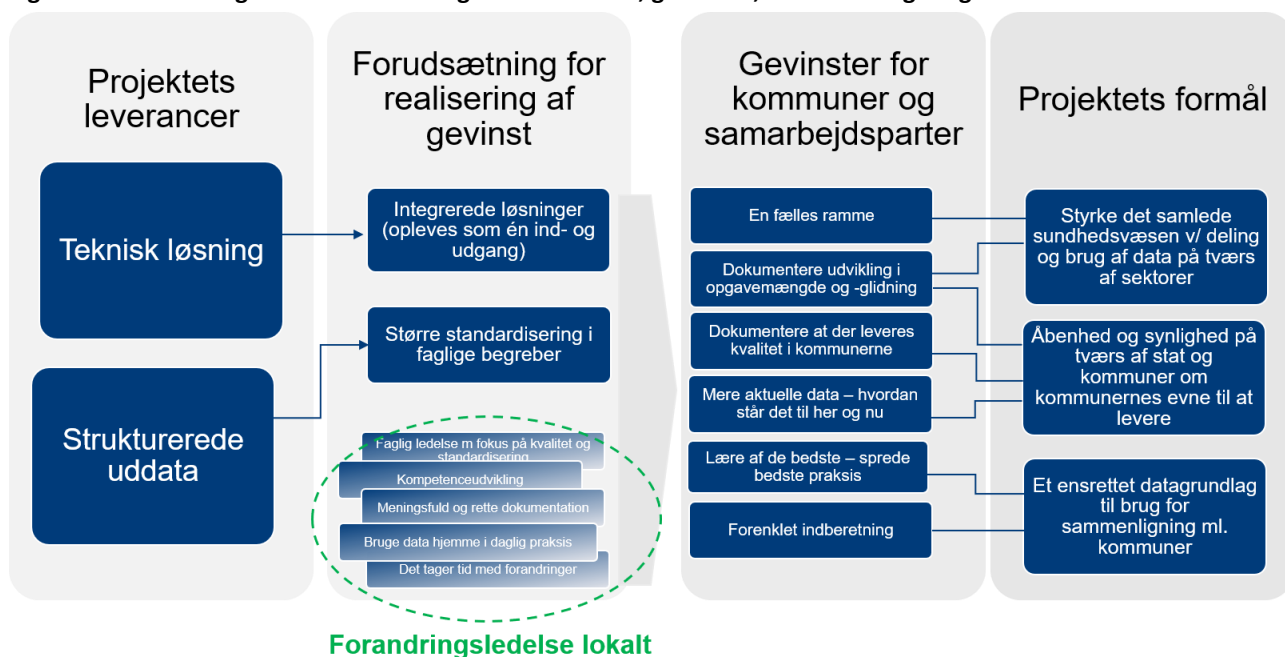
Projektets leverancer

Teknisk løsning

Strukturerede uddata

Forudsætning for realisering af gevinst

Integrerede løsninger (opleves som én ind- og udgang)

Større standardisering i faglige begreber

Faglig ledelse m fokus på kvalitet og standardisering

Kompetenceudvikling

Meningsfuld og rette dokumentation

Bruge data hjemme i daglig praksis

Det tager tid med forandringer

Forandringsledelse lokalt

Gevinster for kommuner og samarbejdsparter

En fælles ramme

Dokumentere udvikling i opgavemængde og -glidning

Dokumentere at der leveres kvalitet i kommunerne

Mere aktuelle data – hvordan står det til her og nu

Lære af de bedste – sprede bedste praksis

Forenklet indberetning

Projektets formål

Styrke det samlede sundhedsvæsen v/ deling og brug af data på tværs af sektorer

Åbenhed og synlighed på tværs af stat og kommuner om kommunernes evne til at levere

Et ensrettet datagrundlag til brug for sammenligning ml. kommuner